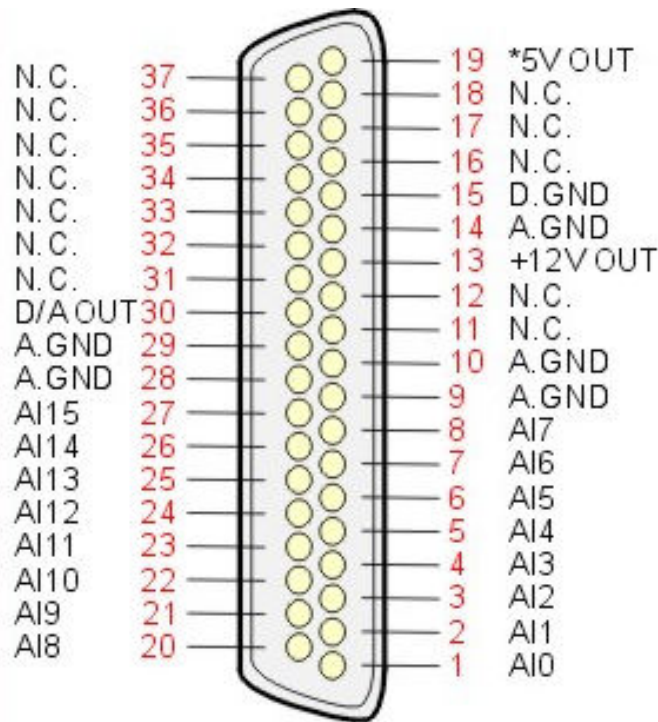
N.C. 37
N.C. 36
N.C. 35
N.C. 34
N.C. 33
N.C. 32
N.C. 31
D/A OUT 30
A.GND 29
A.GND 28
AI15 27
AI14 26
AI13 25
AI12 24
AI11 23
AI10 22
AI9 21
AI8 20

19 *5V OUT
18 N.C.
17 N.C.
16 N.C.
15 D.GND
14 A.GND
13 +12V OUT
12 N.C.
11 N.C.
10 A.GND
9 A.GND
8 AI7
7 AI6
6 AI5
5 AI4
4 AI3
3 AI2
2 AI1
1 AI0